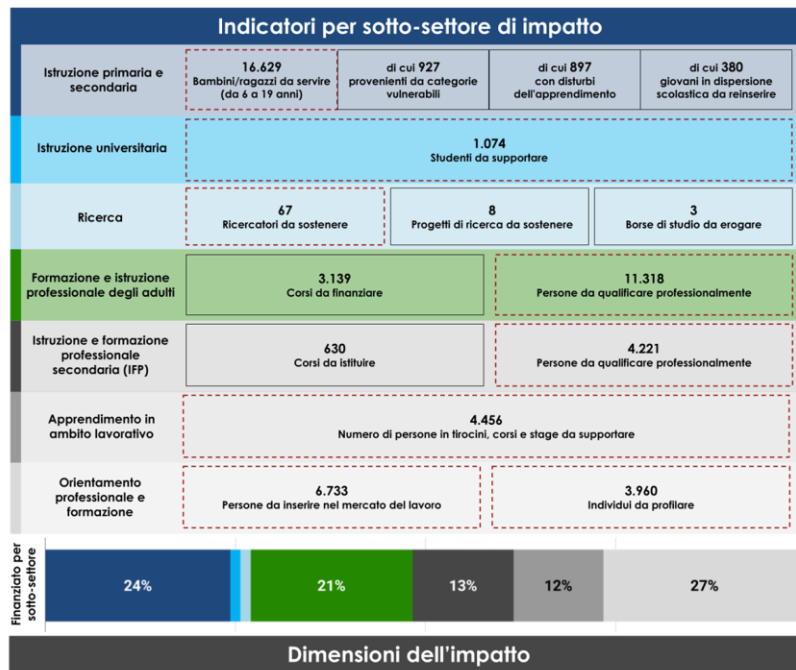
Indicatori per sotto-settore di impatto

| | | | | |
|---|---|---|---|---|
| Istruzione primaria e secondaria | 16.629 Bambini/ragazzi da servire (da 6 a 19 anni) | di cui 927 provenienti da categorie vulnerabili | di cui 897 con disturbi dell'apprendimento | di cui 380 giovani in dispersione scolastica da reinserire |
| Istruzione universitaria | 1.074 Studenti da supportare | | | |
| Ricerca | 67 Ricercatori da sostenere | 8 Progetti di ricerca da sostenere | 3 Borse di studio da erogare | |
| Formazione e istruzione professionale degli adulti | 3.139 Corsi da finanziare | 11.318 Persone da qualificare professionalmente | | |
| Istruzione e formazione professionale secondaria (IFP) | 630 Corsi da istituire | 4.221 Persone da qualificare professionalmente | | |
| Apprendimento in ambito lavorativo | 4.456 Numero di persone in tirocini, corsi e stage da supportare | | | |
| Orientamento professionale e formazione | 6.733 Persone da inserire nel mercato del lavoro | 3.960 Individui da profilare | | |

Finanziato per sotto-settore

24% 21% 13% 12% 27%

Dimensioni dell'impatto